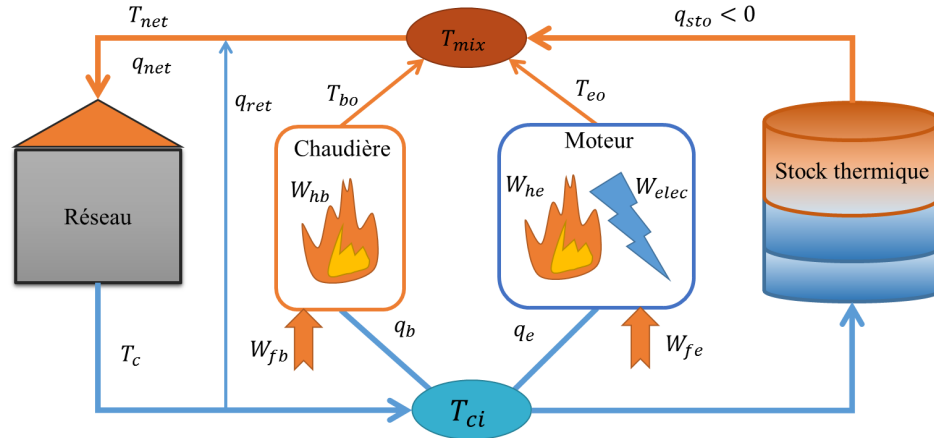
$T_{net}$

$q_{sto} < 0$

$T_{mix}$

$q_{net}$

$q_{ret}$

$T_{bo}$

$T_{eo}$

Chaudière

Moteur

Stock thermique

$W_{hb}$

$W_{he}$

$W_{elec}$

Réseau

$q_b$

$q_e$

$W_{fb}$

$W_{fe}$

$T_c$

$T_{ci}$